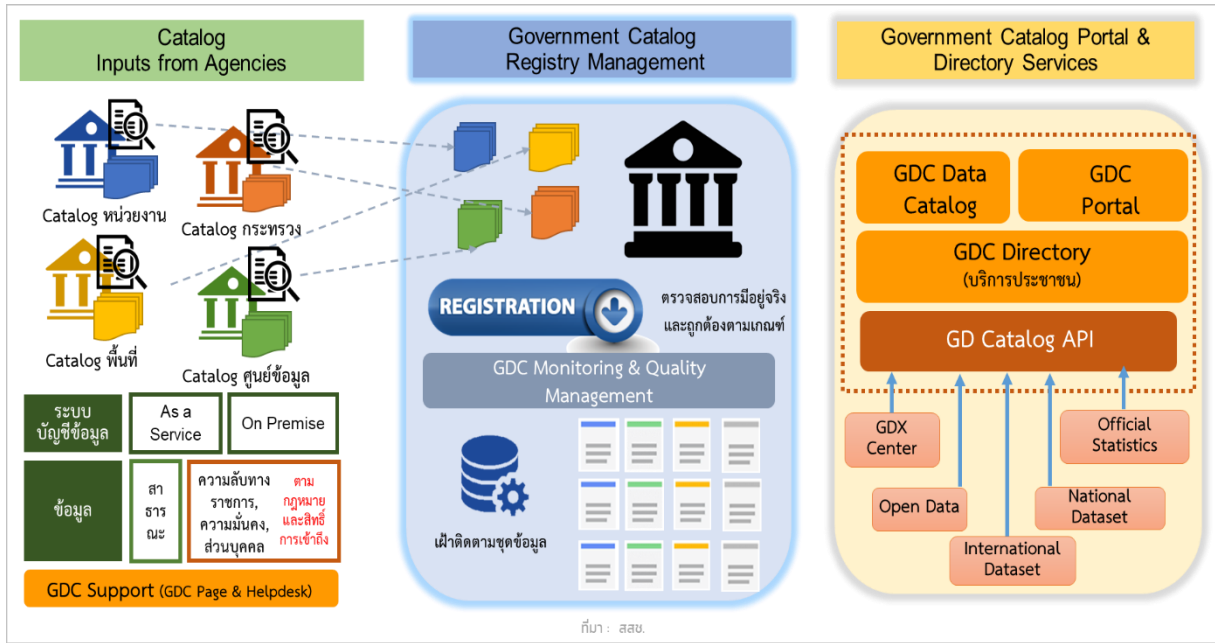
Catalog Inputs from Agencies

Catalog หน่วยงาน

Catalog กระทรวง

Catalog พื้นที่

Catalog ศูนย์ข้อมูล

| ระบบบัญชีข้อมูล | As a Service | On Premise | |
|---|---|---|---|
| ข้อมูล | สาธารณะ | ความลับทางราชการ, ความมั่นคง, ส่วนบุคคล | ตามกฎหมายและสิทธิ์การเข้าถึง |

GDC Support (GDC Page & Helpdesk)

Government Catalog Registry Management

REGISTRATION

ตรวจสอบการมีอยู่จริงและถูกต้องตามเกณฑ์

GDC Monitoring & Quality Management

เฝ้าติดตามชุดข้อมูล

Government Catalog Portal & Directory Services

GDC Data Catalog

GDC Portal

GDC Directory (บริการประชาชน)

GD Catalog API

GDX Center

Official Statistics

Open Data

National Dataset

International Dataset

ที่มา : สสช.